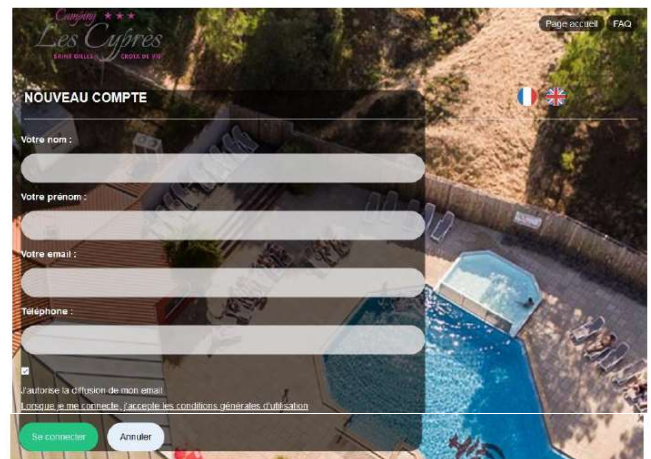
Camping ★★★
Les Cyprès
SAINT GILLES CROIX DE VIE

Page accueil
FAQ

NOUVEAU COMPTE

Votre nom :

Votre prénom :

Votre email :

Téléphone :

J'autorise la diffusion de mon email

Lorsque je me connecte, j'accepte les conditions générales d'utilisation

Se connecter
Annuler